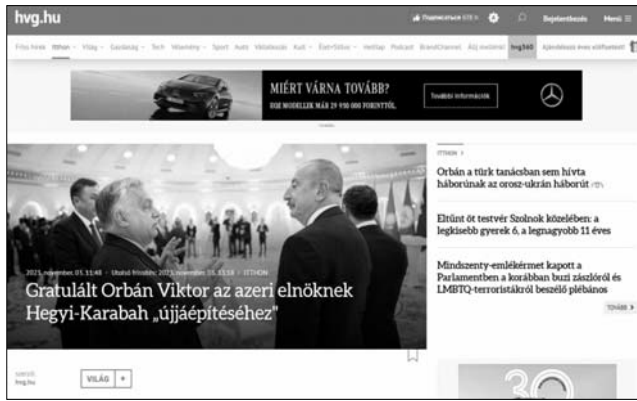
hvg.hu

Friss hírek Itthon Világ Gazdaság Tech Tudomány Sport Autó Vállalkozás Kult Élet+Stílus Hetilap Podcast BrandChannel Állj mellénk! hvg360

Bejelentkezés Menü

MIÉRT VÁRNA TOVÁBB?

EQE MODELLEK MÁR 29 990 000 FORINTTÓL

További információk

2023. november 03. 11:48 · Utolsó frissítés: 2023. november 03. 13:18 · ITTHON

Gratulált Orbán Viktor az azeri elnöknek Hegyi-Karabah „újjáépítéséhez"

szerző: hvg.hu

VILÁG

ITTHON

Orbán a türk tanácsban sem hívta háborúnak az orosz-ukrán háborút

Eltűnt öt testvér Szolnok közelében: a legkisebb gyerek 6, a legnagyobb 11 éves

Mindszenty-emlékérmet kapott a Parlamentben a korábban buzi zászlóról és LMBTQ-terroristákról beszélő plébános

TOVÁBB